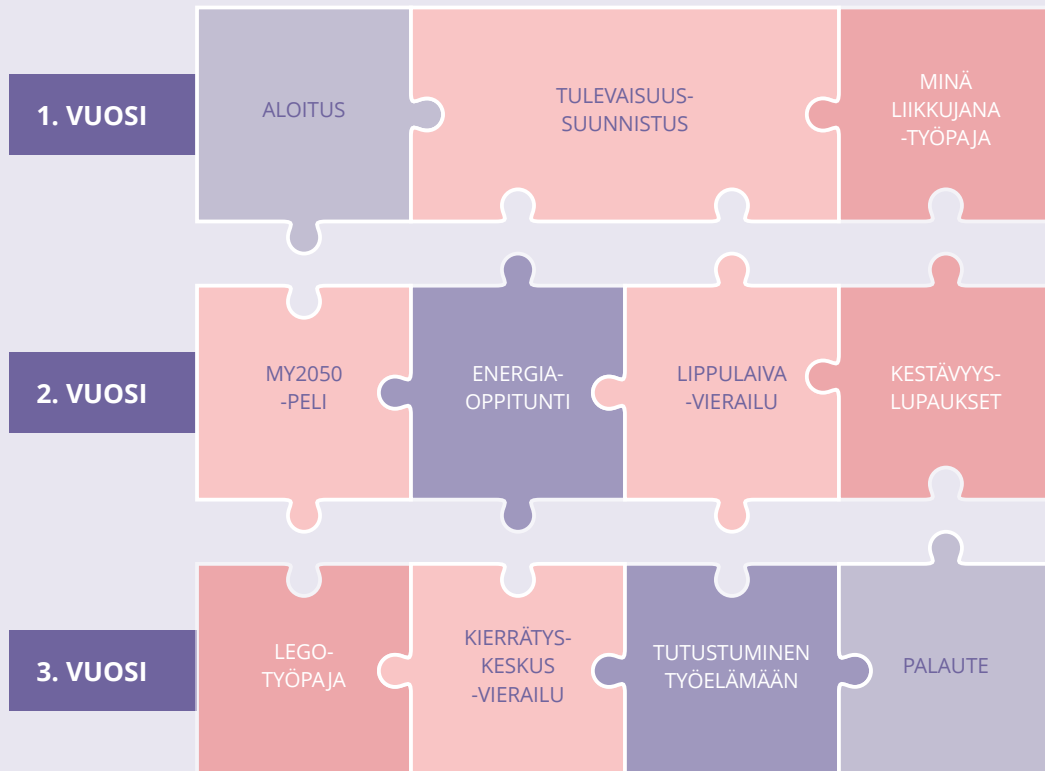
1. VUOSI

ALOITUS

TULEVAISUUSSUUNNISTUS

MINÄ LIIKKUJANA -TYÖPAJA

2. VUOSI

MY2050 -PELI

ENERGIAOPPITUNTI

LIPPULAIVA -VIERAILU

KESTÄVYYSLUPAUKSET

3. VUOSI

LEGOTYÖPAJA

KIERRÄTYSKESKUS -VIERAILU

TUTUSTUMINEN TYÖELÄMÄÄN

PALAUTE